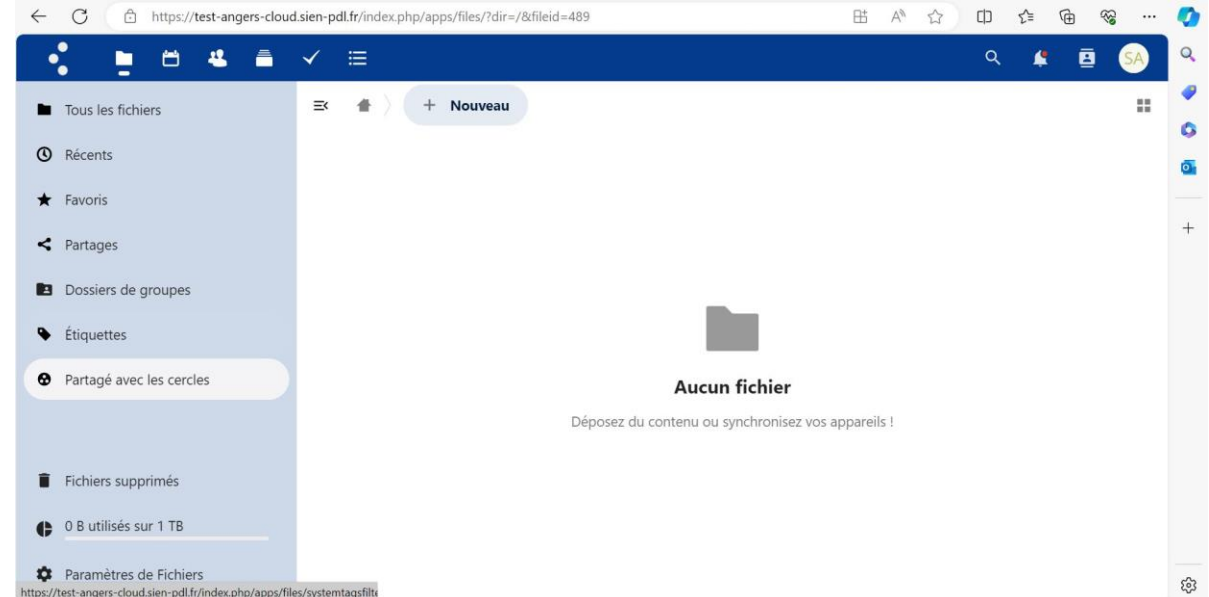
https://test-angers-cloud.sien-pdl.fr/index.php/apps/files/?dir=/&fileid=489

SA

Tous les fichiers

Récents

Favoris

Partages

Dossiers de groupes

Étiquettes

Partagé avec les cercles

Fichiers supprimés

0 B utilisés sur 1 TB

Paramètres de Fichiers

https://test-angers-cloud.sien-pdl.fr/index.php/apps/files/systemtagsfilte

+ Nouveau

Aucun fichier

Déposez du contenu ou synchronisez vos appareils !